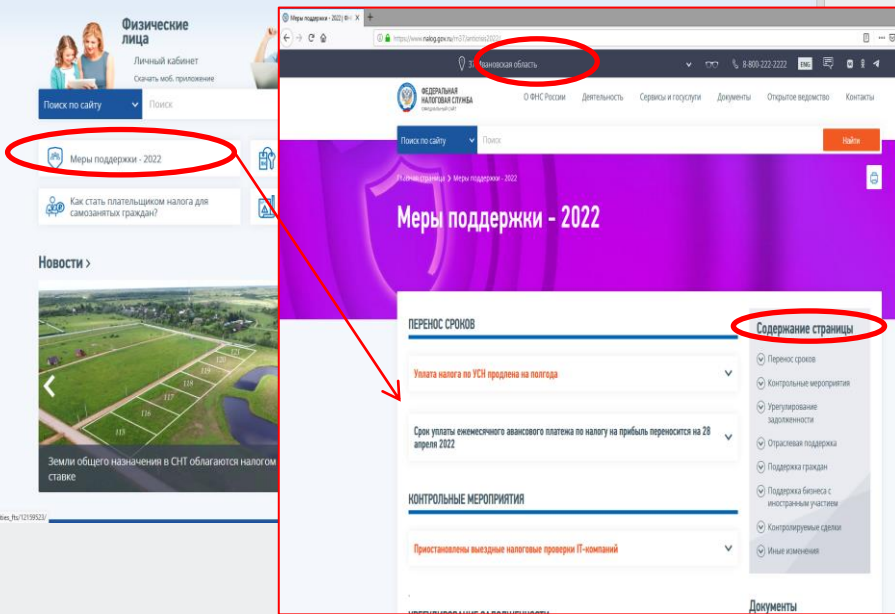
Физические лица
Личный кабинет
Скачать моб. приложение

Поиск по сайту
Поиск

Меры поддержки - 2022

Как стать плательщиком налога для самозанятых граждан?

Новости ›

Земли общего назначения в СНТ облагаются налогом по ставке

ties_fts/12139923/

Меры поддержки - 2022 | ФНС

https://www.nalog.gov.ru/rn37/anticrisis2022/

37 Ивановская область

8-800-222-22-22 ENG

ФЕДЕРАЛЬНАЯ НАЛОГОВАЯ СЛУЖБА
ОФИЦИАЛЬНЫЙ САЙТ

О ФНС России Деятельность Сервисы и госуслуги Документы Открытое ведомство Контакты

Поиск по сайту
Поиск
Найти

Главная страница › Меры поддержки - 2022

Меры поддержки - 2022

ПЕРЕНОС СРОКОВ

Уплата налога по УСН продлена на полгода

Срок уплаты ежемесячного авансового платежа по налогу на прибыль переносится на 28 апреля 2022

КОНТРОЛЬНЫЕ МЕРОПРИЯТИЯ

Приостановлены выездные налоговые проверки IT-компаний

Содержание страницы
Перенос сроков
Контрольные мероприятия
Урегулирование задолженности
Отраслевая поддержка
Поддержка граждан
Поддержка бизнеса с иностранным участием
Контролируемые сделки
Иные изменения

Документы